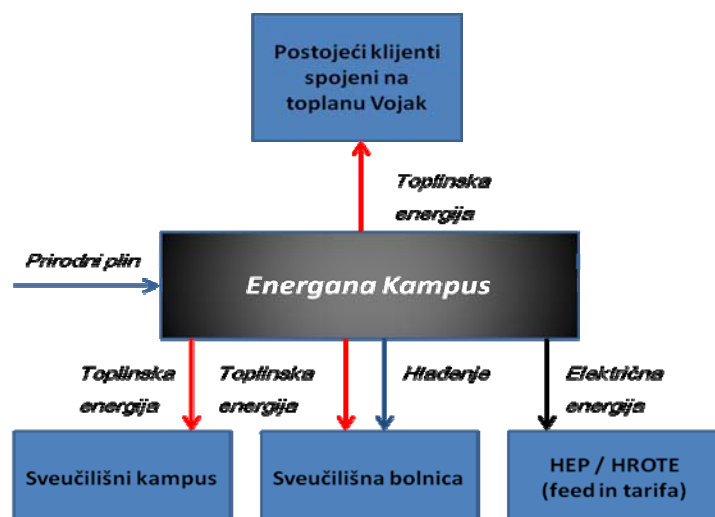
Postojeći klijenti spojeni na toplanu Vojak

Toplinska energija

Prirodni plin

Energana Kampus

Toplinska energija

Toplinska energija

Hlađenje

Električna energija

Sveučilišni kampus

Sveučilišna bolnica

HEP / HROTE (feed in tarifa)